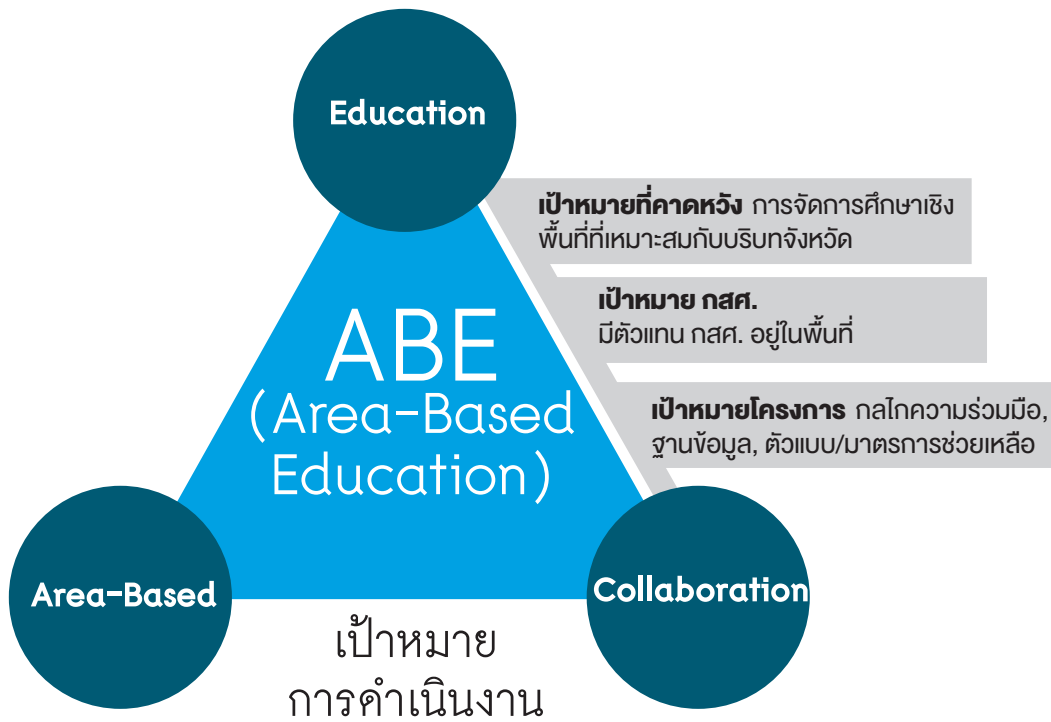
Education

เป้าหมายที่คาดหวัง การจัดการศึกษาเชิงพื้นที่ที่เหมาะสมกับบริบทจังหวัด

เป้าหมาย กสศ.
มีตัวแทน กสศ. อยู่ในพื้นที่

เป้าหมายโครงการ กลไกความร่วมมือ, ฐานข้อมูล, ตัวแบบ/มาตรการช่วยเหลือ

ABE
(Area-Based Education)

Area-Based

Collaboration

เป้าหมาย
การดำเนินงาน